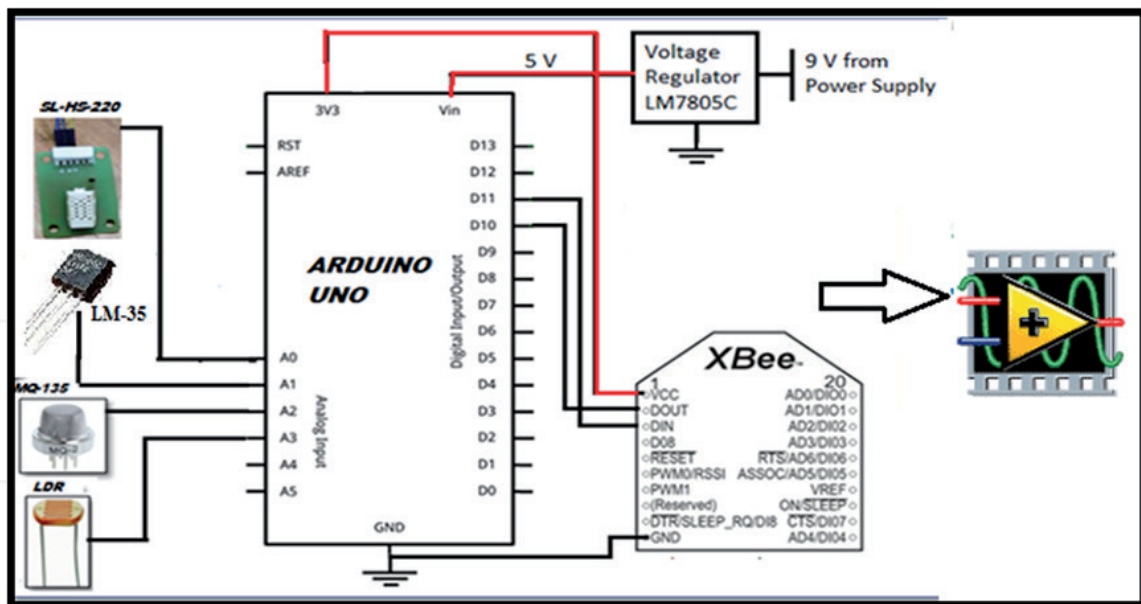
Voltage Regulator LM7805C

9 V from Power Supply

5 V

3V3

Vin

SL-HS-220

RST

AREF

D13

D12

D11

D10

D9

D8

D7

D6

D5

D4

D3

D2

D1

D0

ARDUINO UNO

Digital Input/Output

LM-35

MQ-135

A0

A1

A2

A3

A4

A5

Analog Input

LDR

GND

XBee

1

20

VCC

DOUT

DIN

D08

RESET

PWM0/RSSI

PWM1

(Reserved)

DTR/SLEEP_RQ/DI8

GND

AD0/DIO0

AD1/DIO1

AD2/DIO2

AD3/DIO3

RTS/AD6/DIO6

ASSOC/AD5/DIO5

VREF

ON/SLEEP

CTS/DIO7

AD4/DIO4